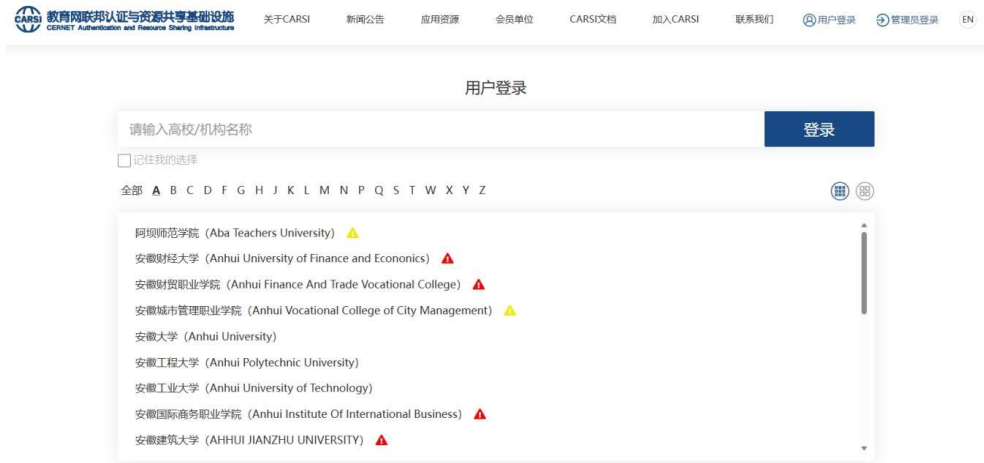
CARSI 教育网联邦认证与资源共享基础设施
CERNET Authentication and Resource Sharing Infrastructure

关于CARSI　新闻公告　应用资源　会员单位　CARSI文档　加入CARSI　联系我们　用户登录　管理员登录　EN

用户登录

请输入高校/机构名称

登录

记住我的选择

全部 A B C D F G H J K L M N P Q S T W X Y Z

阿坝师范学院（Aba Teachers University）
安徽财经大学（Anhui University of Finance and Econonics）
安徽财贸职业学院（Anhui Finance And Trade Vocational College）
安徽城市管理职业学院（Anhui Vocational College of City Management）
安徽大学（Anhui University）
安徽工程大学（Anhui Polytechnic University）
安徽工业大学（Anhui University of Technology）
安徽国际商务职业学院（Anhui Institute Of International Business）
安徽建筑大学（AHHUI JIANZHU UNIVERSITY）